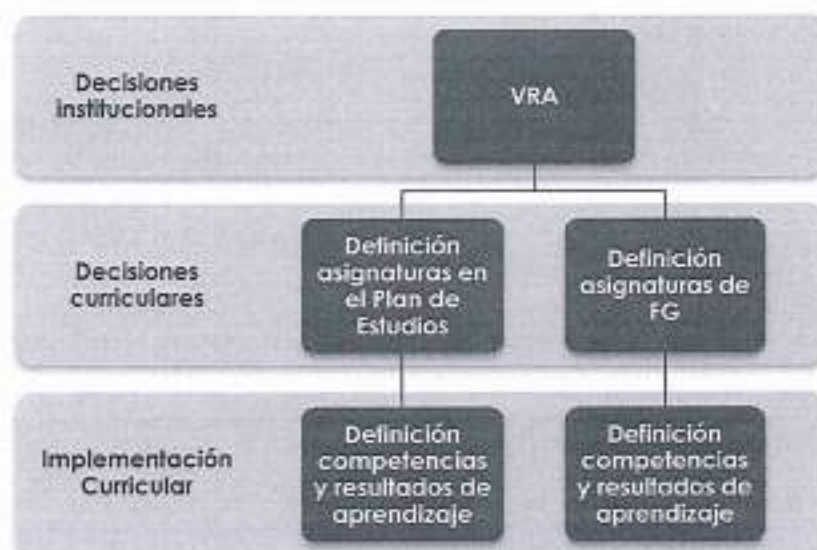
Decisiones institucionales

VRA

Decisiones curriculares

Definición asignaturas en el Plan de Estudios

Definición asignaturas de FG

Implementación Curricular

Definición competencias y resultados de aprendizaje

Definición competencias y resultados de aprendizaje